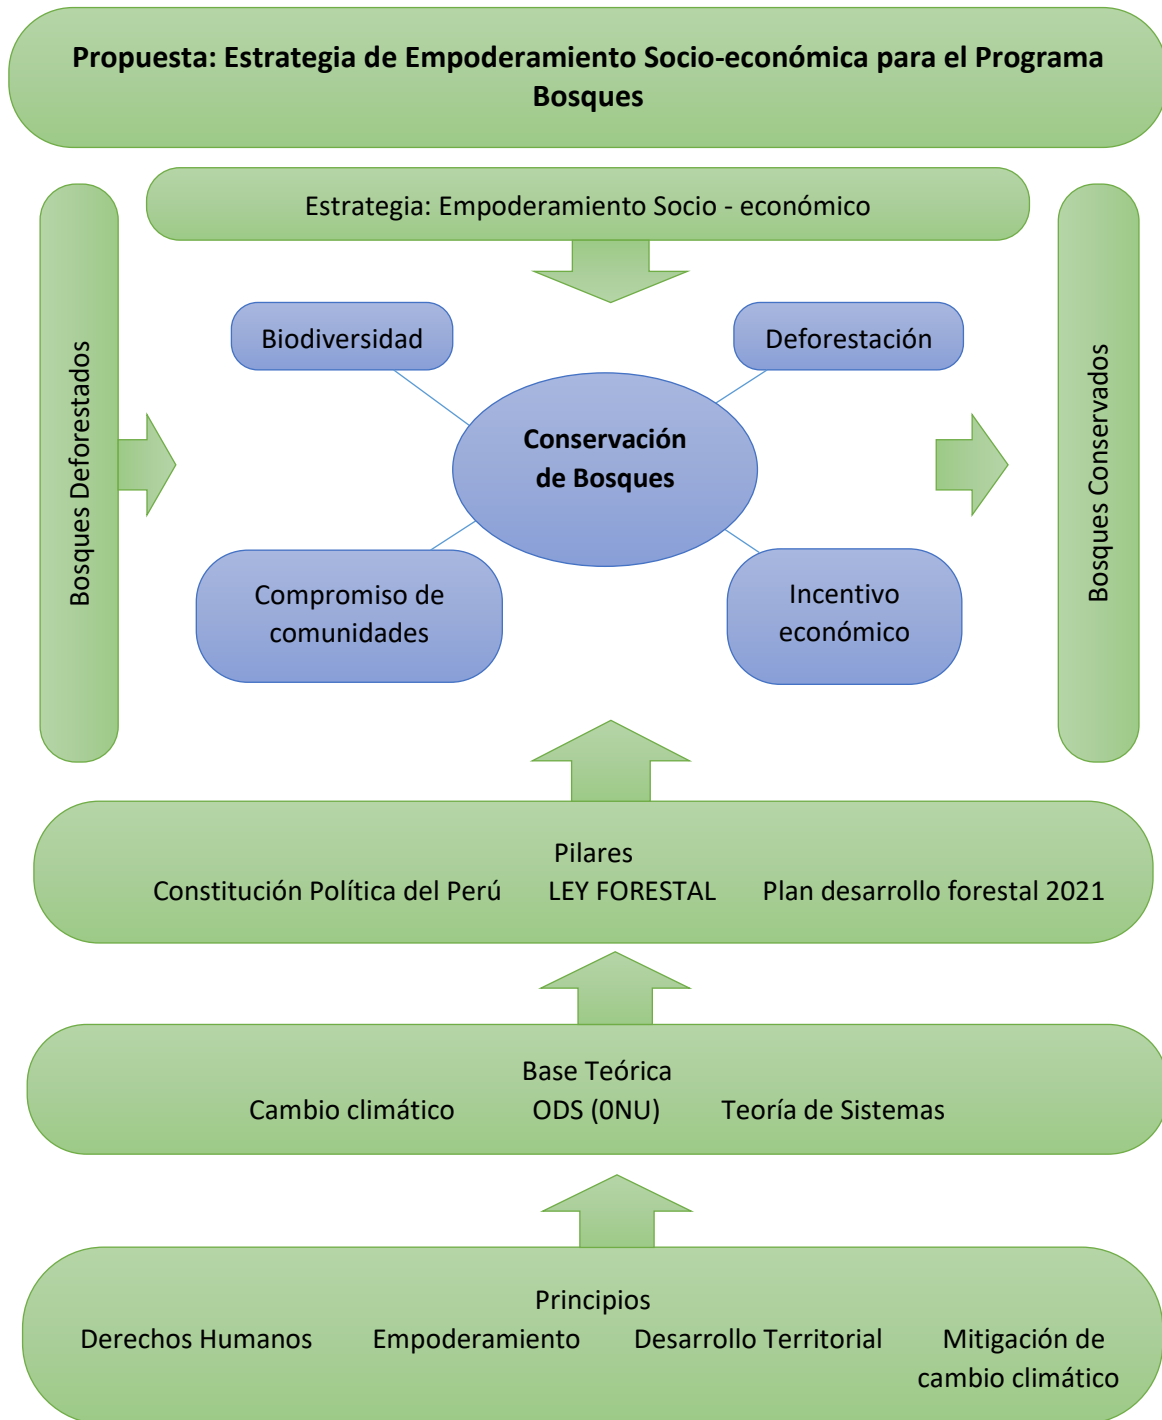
Propuesta: Estrategia de Empoderamiento Socio-económica para el Programa Bosques

Estrategia: Empoderamiento Socio - económico

Bosques Deforestados

Biodiversidad

Deforestación

Conservación de Bosques

Compromiso de comunidades

Incentivo económico

Bosques Conservados

Pilares
Constitución Política del Perú LEY FORESTAL Plan desarrollo forestal 2021

Base Teórica
Cambio climático ODS (0NU) Teoría de Sistemas

Principios
Derechos Humanos Empoderamiento Desarrollo Territorial Mitigación de cambio climático